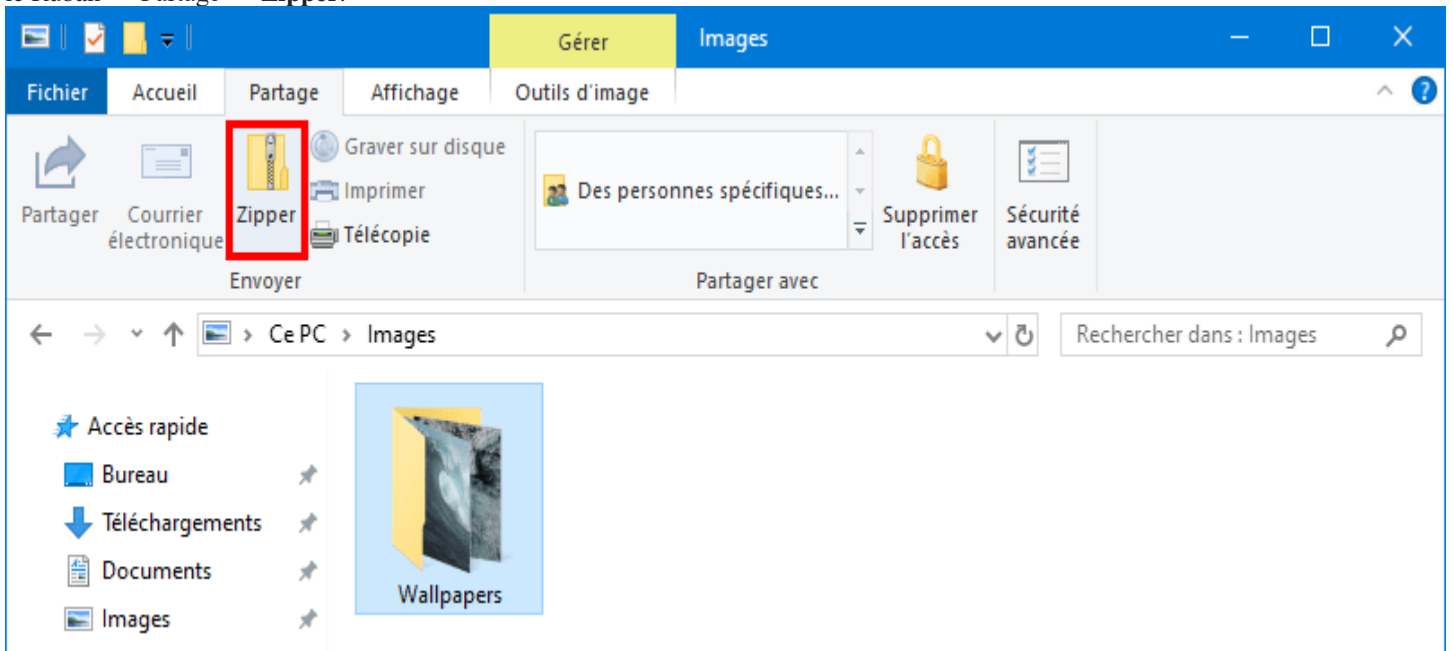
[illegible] Partage » Zipper.

Gérer
Images

Fichier
Accueil
Partage
Affichage
Outils d'image

Partager
Courrier électronique
Zipper
Graver sur disque
Imprimer
Télécopie
Envoyer

Des personnes spécifiques...
Supprimer l'accès
Sécurité avancée
Partager avec

Ce PC › Images
Rechercher dans : Images

Accès rapide
Bureau
Téléchargements
Documents
Images

Wallpapers